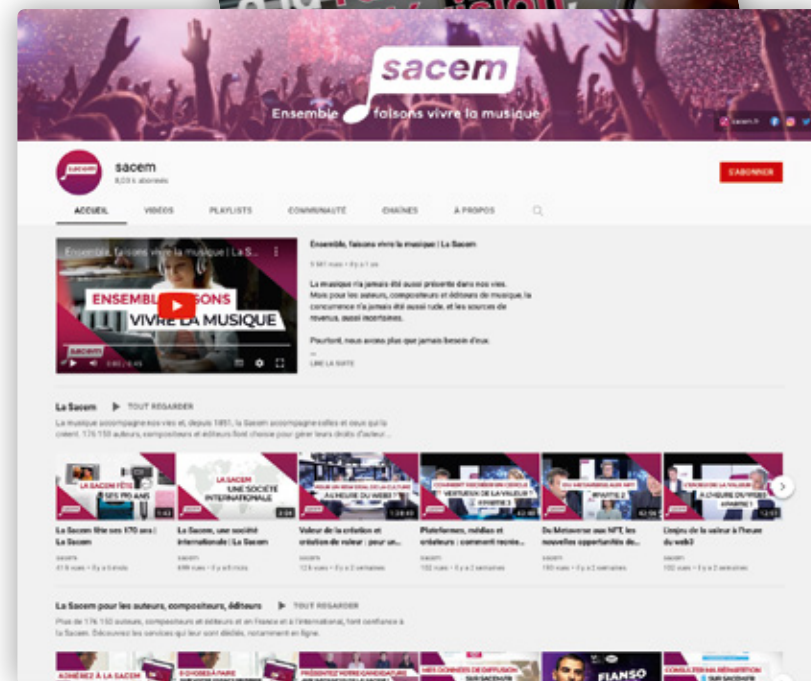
sacem
Ensemble faisons vivre la musique

sacem
8,03 k abonnés

S'ABONNER

ACCUEIL VIDÉOS PLAYLISTS COMMUNAUTÉ CHAÎNES À PROPOS

Ensemble, faisons vivre la musique | La Sacem
ENSEMBLE FAISONS VIVRE LA MUSIQUE
sacem

Ensemble, faisons vivre la musique | La Sacem
5 561 vues • il y a 1 an

La musique n'a jamais été aussi présente dans nos vies. Mais pour les auteurs, compositeurs et éditeurs de musique, la concurrence n'a jamais été aussi rude, et les sources de revenus, aussi incertaines.

Pourtant, nous avons plus que jamais besoin d'eux.

LIRE LA SUITE

La Sacem ▶ TOUT REGARDER
La musique accompagne nos vies et, depuis 1851, la Sacem accompagne celles et ceux qui la créent. 176 150 auteurs, compositeurs et éditeurs font choisi pour gérer leurs droits d'auteur...

La Sacem fête ses 170 ans | La Sacem
La Sacem, une société internationale | La Sacem
Valeur de la création et création de valeur : pour un...
Plateformes, médias et créateurs : comment recrée...
Du Métaverse aux NFT, les nouvelles opportunités de...
L'enjeu de la valeur à l'heure du web3

La Sacem pour les auteurs, compositeurs, éditeurs ▶ TOUT REGARDER
Plus de 176 150 auteurs, compositeurs et éditeurs et en France et à l'international, font confiance à la Sacem. Découvrez les services qui leur sont dédiés, notamment en ligne.

ADHÉREZ À LA SACEM
FIANSO